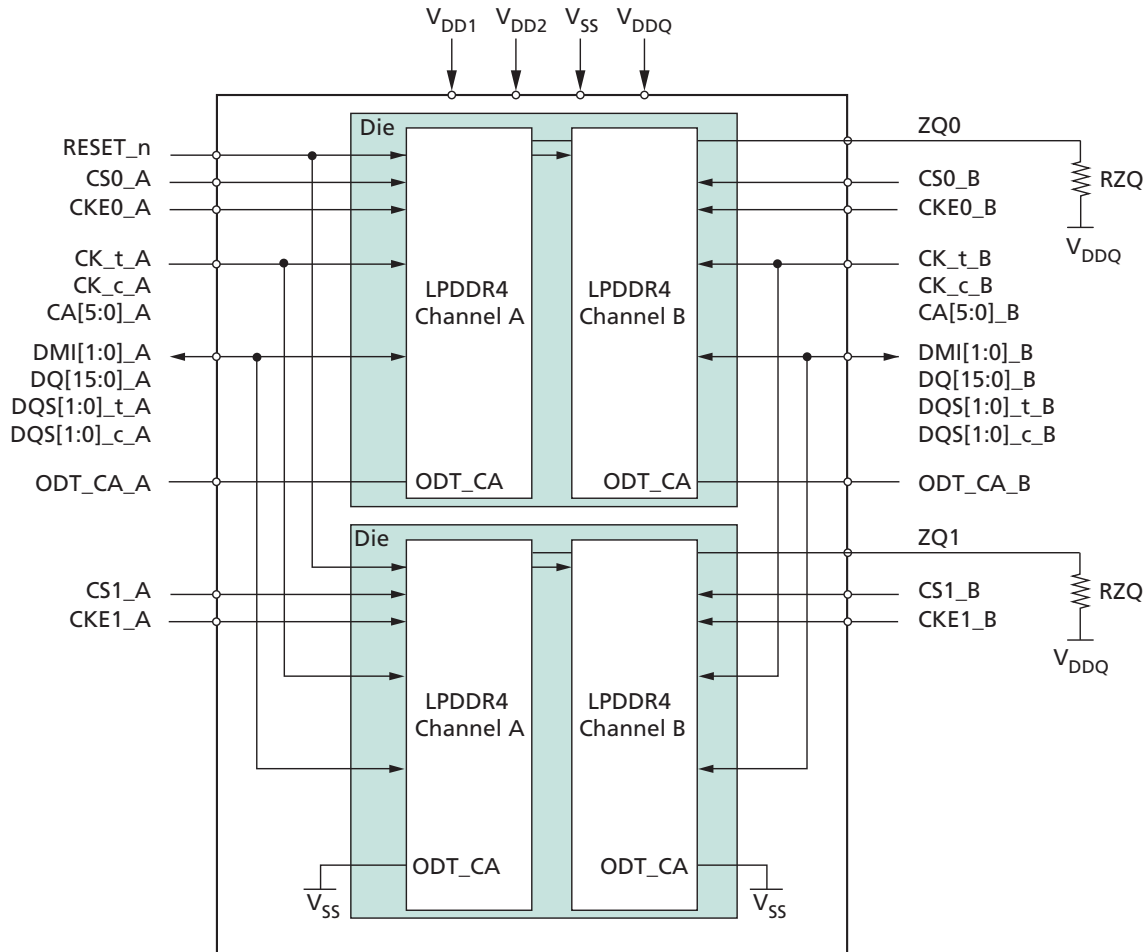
$V_{DD1}$ $V_{DD2}$ $V_{SS}$ $V_{DDQ}$

Die

RESET_n
CS0_A
CKE0_A

CK_t_A
CK_c_A
CA[5:0]_A

DMI[1:0]_A
DQ[15:0]_A
DQS[1:0]_t_A
DQS[1:0]_c_A

ODT_CA_A

LPDDR4
Channel A

LPDDR4
Channel B

ODT_CA

ODT_CA

ZQ0

RZQ

$V_{DDQ}$

CS0_B
CKE0_B

CK_t_B
CK_c_B
CA[5:0]_B

DMI[1:0]_B
DQ[15:0]_B
DQS[1:0]_t_B
DQS[1:0]_c_B

ODT_CA_B

Die

CS1_A
CKE1_A

LPDDR4
Channel A

LPDDR4
Channel B

ODT_CA

ODT_CA

$V_{SS}$

$V_{SS}$

ZQ1

RZQ

$V_{DDQ}$

CS1_B
CKE1_B